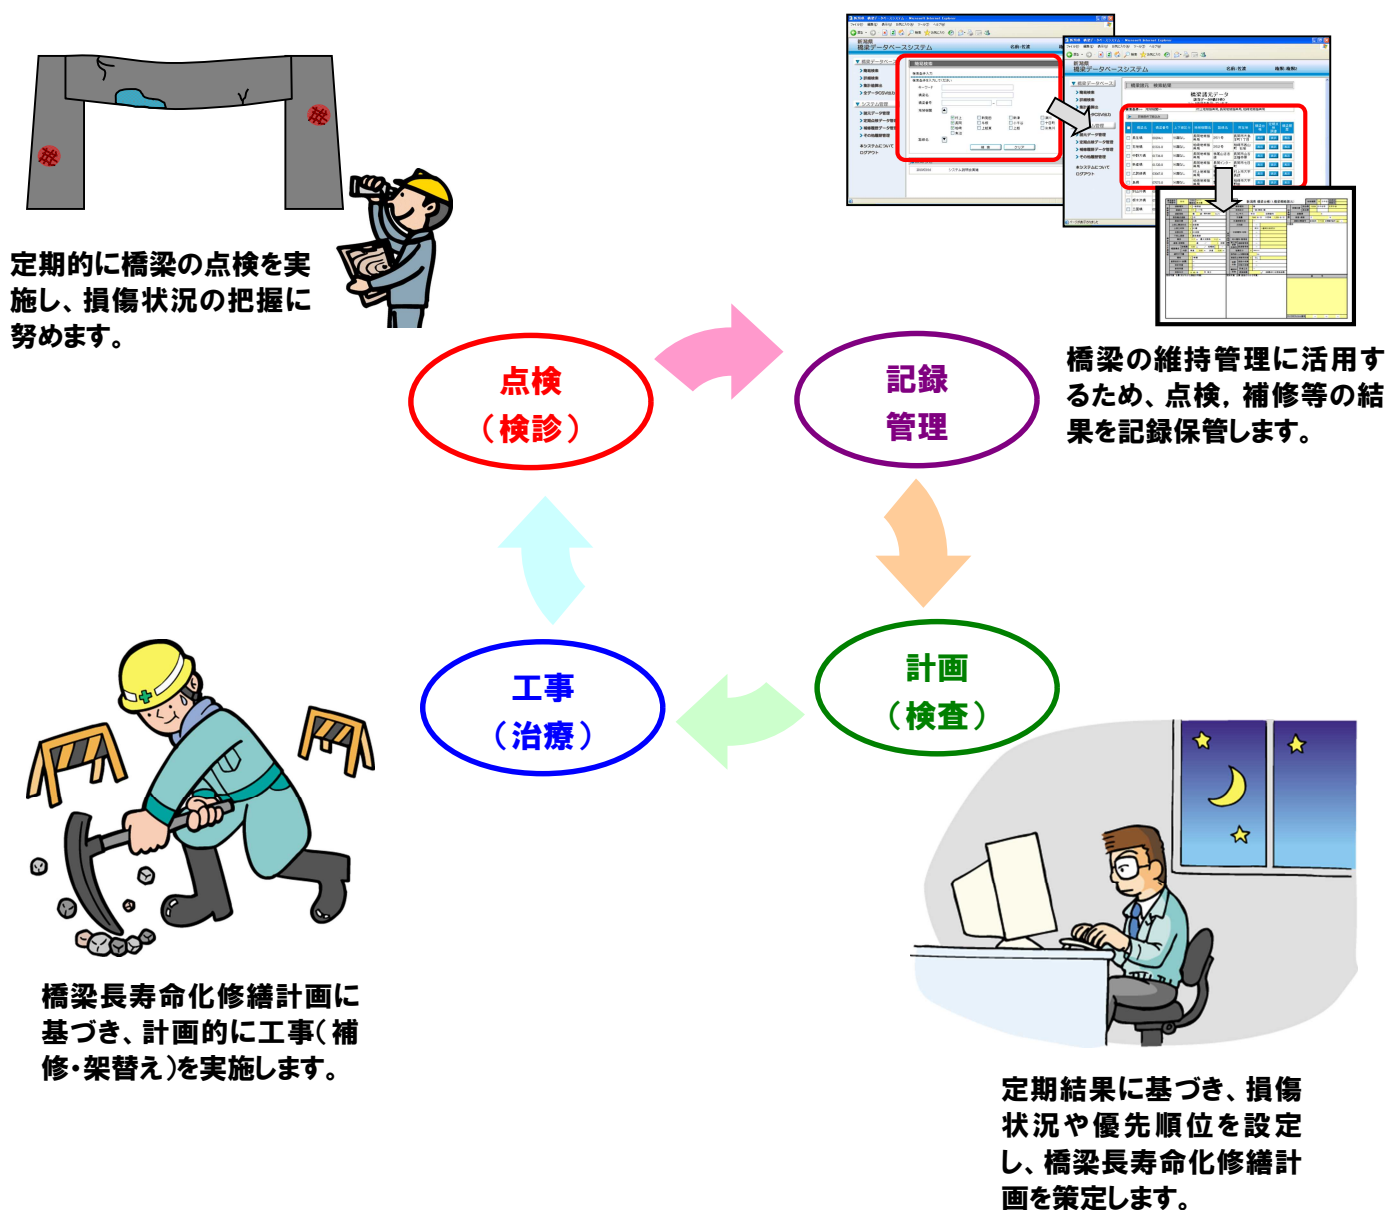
定期的に橋梁の点検を実施し、損傷状況の把握に努めます。

橋梁データベースシステム

橋梁データベースシステム

橋梁の維持管理に活用するため、点検，補修等の結果を記録保管します。

点検
（検診）

記録
管理

工事
（治療）

計画
（検査）

橋梁長寿命化修繕計画に基づき、計画的に工事（補修・架替え）を実施します。

定期結果に基づき、損傷状況や優先順位を設定し、橋梁長寿命化修繕計画を策定します。